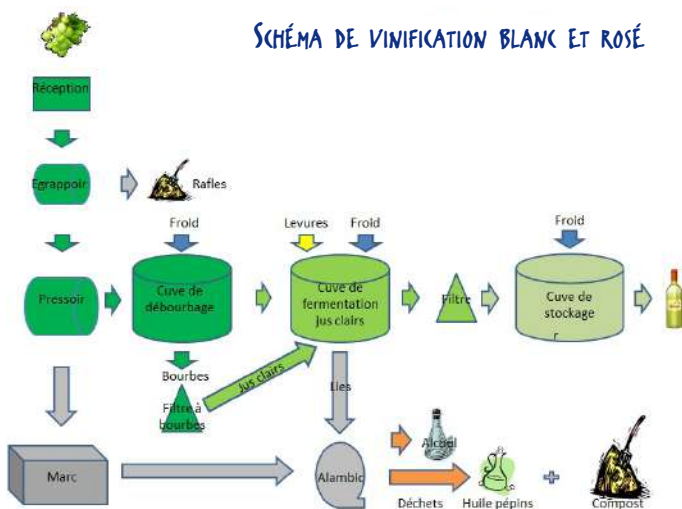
Schéma de vinification blanc et rosé

Réception

Egrappoir

Rafles

Froid

Levures

Froid

Froid

Pressoir

Cuve de débourbage

Cuve de fermentation jus clairs

Filtre

Cuve de stockage

Bourbes

Jus clairs

Lies

Filtre à bourbes

Alcool

Marc

Alambic

Déchets

Huile pépins

Compost